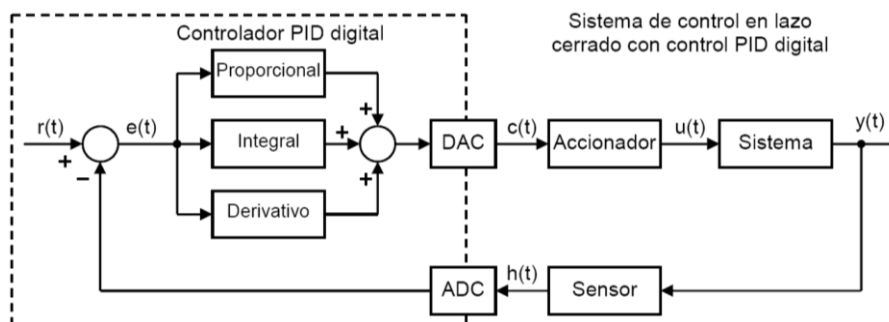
Controlador PID digital

Sistema de control en lazo cerrado con control PID digital

Proporcional

r(t)

e(t)

+

+

Integral

+

DAC

c(t)

Accionador

u(t)

Sistema

y(t)

+

−

+

Derivativo

ADC

h(t)

Sensor